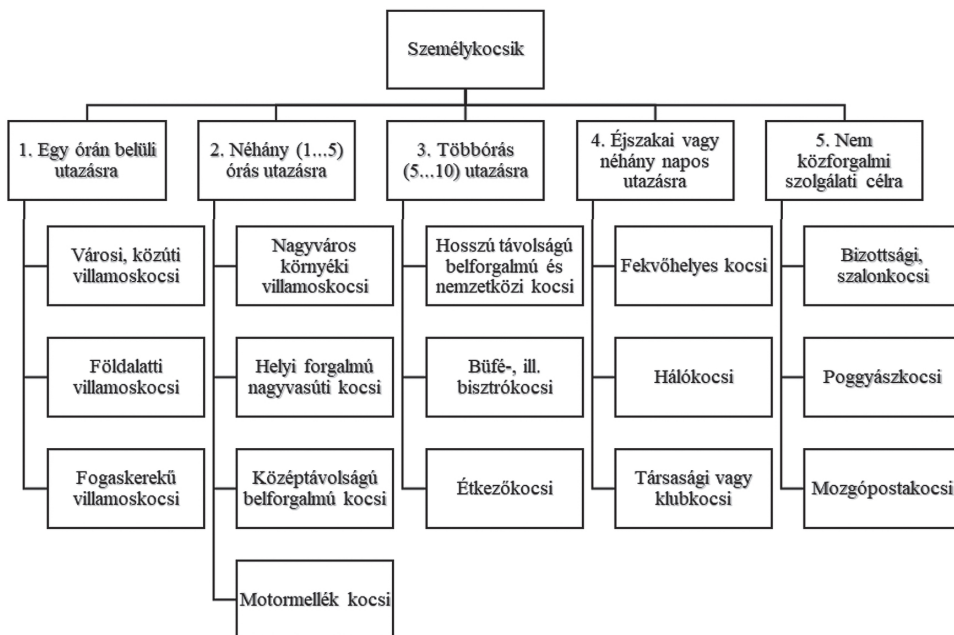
Személykocsik

1. Egy órán belüli utazásra

Városi, közúti villamoskocsi

Földalatti villamoskocsi

Fogaskerekű villamoskocsi

2. Néhány (1...5) órás utazásra

Nagyváros környéki villamoskocsi

Helyi forgalmú nagyvasúti kocsi

Középtávolságú belforgalmú kocsi

Motormellék kocsi

3. Többórás (5...10) utazásra

Hosszú távolságú belforgalmú és nemzetközi kocsi

Büfé-, ill. bisztrókocsi

Étkezőkocsi

4. Éjszakai vagy néhány napos utazásra

Fekvőhelyes kocsi

Hálókocsi

Társasági vagy klubkocsi

5. Nem közforgalmi szolgálati célra

Bizottsági, szalonkocsi

Poggyászkocsi

Mozgópostakocsi